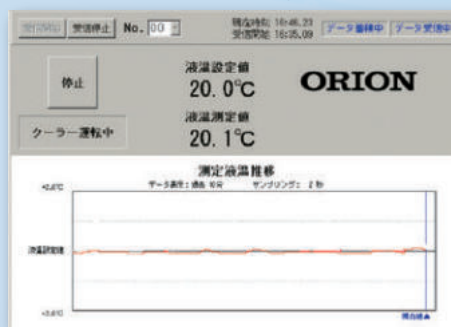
受信開始 受信停止 No. 00

現在時刻 16:46.23
受信開始 16:35.09

データ蓄積中 データ受信中

停止

クーラー運転中

液温設定値
20. 0°C

液温測定値
20. 1°C

ORION

測定液温推移
データ表示：過去 10分 サンプリング： 2 秒

+2.0°C

液温設定値

-2.0°C

現在値▲